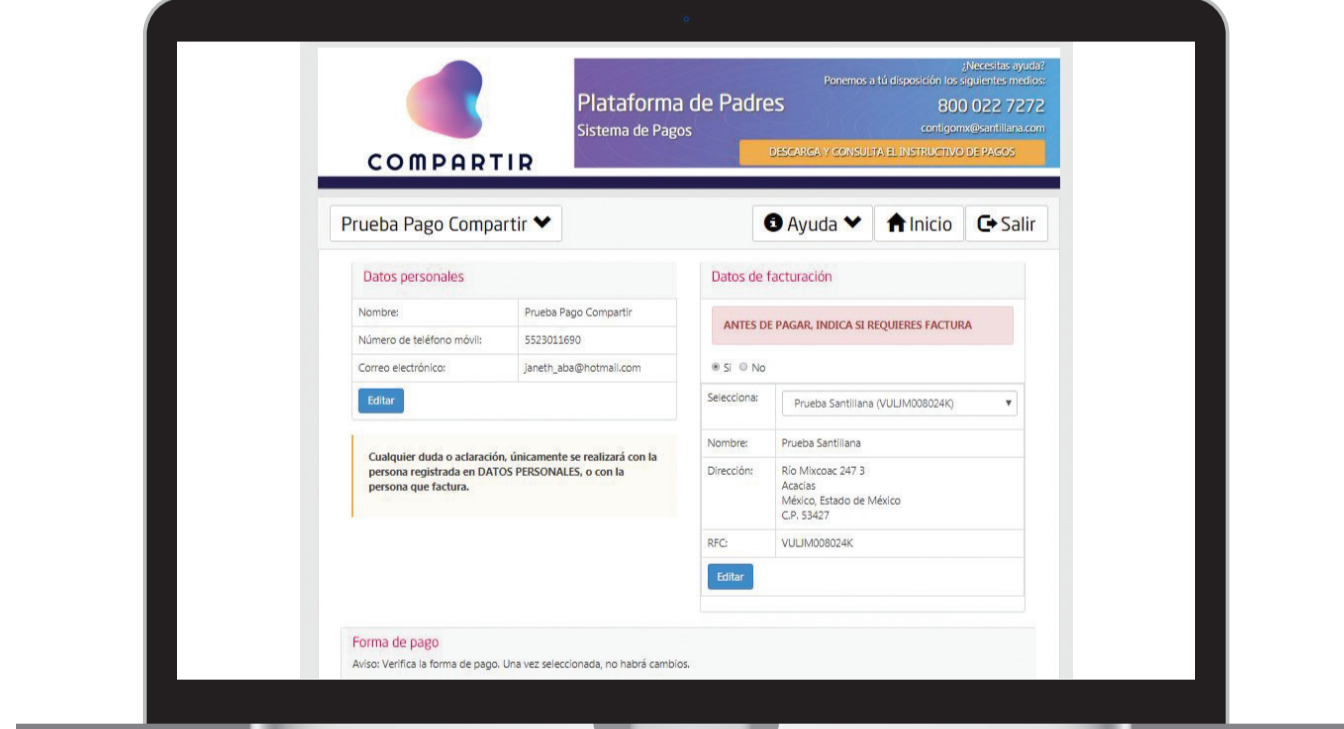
COMPARTIR

Plataforma de Padres
Sistema de Pagos

¿Necesitas ayuda?
Ponemos a tú disposición los siguientes medios:
800 022 7272
contigomx@santillana.com

DESCARGA Y CONSULTA EL INSTRUCTIVO DE PAGOS

Prueba Pago Compartir

Ayuda Inicio Salir

Datos personales

| Nombre: | Prueba Pago Compartir |
|---|---|
| Número de teléfono móvil: | 5523011690 |
| Correo electrónico: | janeth_aba@hotmail.com |

Editar

Cualquier duda o aclaración, únicamente se realizará con la persona registrada en DATOS PERSONALES, o con la persona que factura.

Datos de facturación

ANTES DE PAGAR, INDICA SI REQUIERES FACTURA

Sí No

| Selecciona: | Prueba Santillana (VULJM008024K) |
|---|---|
| Nombre: | Prueba Santillana |
| Dirección: | Río Mixcoac 247 3 Acacias México, Estado de México C.P. 53427 |
| RFC: | VULJM008024K |

Editar

Forma de pago
Aviso: Verifica la forma de pago. Una vez seleccionada, no habrá cambios.